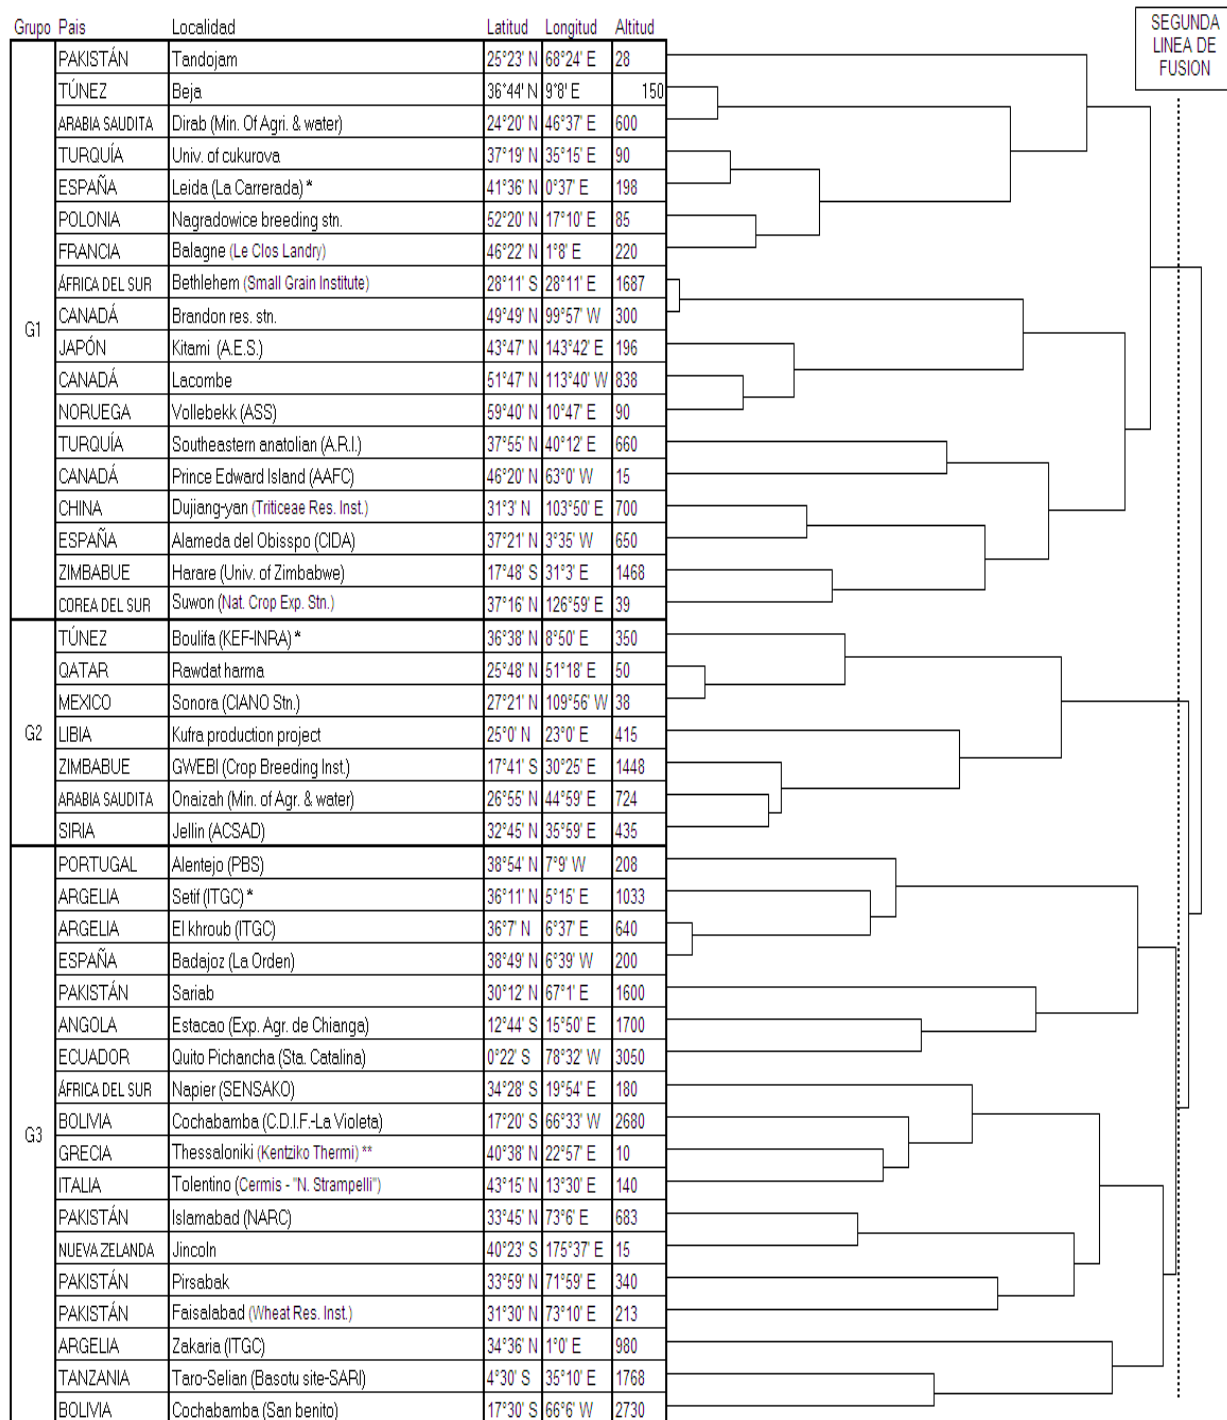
| Grupo | Pais | Localidad | Latitud | Longitud | Altitud |
|---|---|---|---|---|---|
| G1 | PAKISTÁN | Tandojam | 25°23' N | 68°24' E | 28 |
| | TÚNEZ | Beja | 36°44' N | 9°8' E | 150 |
| | ARABIA SAUDITA | Dirab (Min. Of Agri. & water) | 24°20' N | 46°37' E | 600 |
| | TURQUÍA | Univ. of cukurova | 37°19' N | 35°15' E | 90 |
| | ESPAÑA | Leida (La Carrerada) * | 41°36' N | 0°37' E | 198 |
| | POLONIA | Nagradowice breeding stn. | 52°20' N | 17°10' E | 85 |
| | FRANCIA | Balagne (Le Clos Landry) | 46°22' N | 1°8' E | 220 |
| | ÁFRICA DEL SUR | Bethlehem (Small Grain Institute) | 28°11' S | 28°11' E | 1687 |
| | CANADÁ | Brandon res. stn. | 49°49' N | 99°57' W | 300 |
| | JAPÓN | Kitami (A.E.S.) | 43°47' N | 143°42' E | 196 |
| | CANADÁ | Lacombe | 51°47' N | 113°40' W | 838 |
| | NORUEGA | Vollebekk (ASS) | 59°40' N | 10°47' E | 90 |
| | TURQUÍA | Southeastern anatolian (A.R.I.) | 37°55' N | 40°12' E | 660 |
| | CANADÁ | Prince Edward Island (AAFC) | 46°20' N | 63°0' W | 15 |
| | CHINA | Dujiang-yan (Triticeae Res. Inst.) | 31°3' N | 103°50' E | 700 |
| | ESPAÑA | Alameda del Obisspo (CIDA) | 37°21' N | 3°35' W | 650 |
| | ZIMBABUE | Harare (Univ. of Zimbabwe) | 17°48' S | 31°3' E | 1468 |
| | COREA DEL SUR | Suwon (Nat. Crop Exp. Stn.) | 37°16' N | 126°59' E | 39 |
| G2 | TÚNEZ | Boulifa (KEF-INRA) * | 36°38' N | 8°50' E | 350 |
| | QATAR | Rawdat harma | 25°48' N | 51°18' E | 50 |
| | MEXICO | Sonora (CIANO Stn.) | 27°21' N | 109°56' W | 38 |
| | LIBIA | Kufra production project | 25°0' N | 23°0' E | 415 |
| | ZIMBABUE | GWEBI (Crop Breeding Inst.) | 17°41' S | 30°25' E | 1448 |
| | ARABIA SAUDITA | Onaizah (Min. of Agr. & water) | 26°55' N | 44°59' E | 724 |
| | SIRIA | Jellin (ACSAD) | 32°45' N | 35°59' E | 435 |
| G3 | PORTUGAL | Alentejo (PBS) | 38°54' N | 7°9' W | 208 |
| | ARGELIA | Setif (ITGC) * | 36°11' N | 5°15' E | 1033 |
| | ARGELIA | El khroub (ITGC) | 36°7' N | 6°37' E | 640 |
| | ESPAÑA | Badajoz (La Orden) | 38°49' N | 6°39' W | 200 |
| | PAKISTÁN | Sariab | 30°12' N | 67°1' E | 1600 |
| | ANGOLA | Estacao (Exp. Agr. de Chianga) | 12°44' S | 15°50' E | 1700 |
| | ECUADOR | Quito Pichancha (Sta. Catalina) | 0°22' S | 78°32' W | 3050 |
| | ÁFRICA DEL SUR | Napier (SENSAKO) | 34°28' S | 19°54' E | 180 |
| | BOLIVIA | Cochabamba (C.D.I.F.-La Violeta) | 17°20' S | 66°33' W | 2680 |
| | GRECIA | Thessaloniki (Kentziko Thermi) ** | 40°38' N | 22°57' E | 10 |
| | ITALIA | Tolentino (Cermis - "N. Strampelli") | 43°15' N | 13°30' E | 140 |
| | PAKISTÁN | Islamabad (NARC) | 33°45' N | 73°6' E | 683 |
| | NUEVA ZELANDA | Jincoln | 40°23' S | 175°37' E | 15 |
| | PAKISTÁN | Pirsabak | 33°59' N | 71°59' E | 340 |
| | PAKISTÁN | Faisalabad (Wheat Res. Inst.) | 31°30' N | 73°10' E | 213 |
| | ARGELIA | Zakaria (ITGC) | 34°36' N | 1°0' E | 980 |
| | TANZANIA | Taro-Selian (Basotu site-SARI) | 4°30' S | 35°10' E | 1768 |
| | BOLIVIA | Cochabamba (San benito) | 17°30' S | 66°6' W | 2730 |

SEGUNDA LINEA DE FUSION